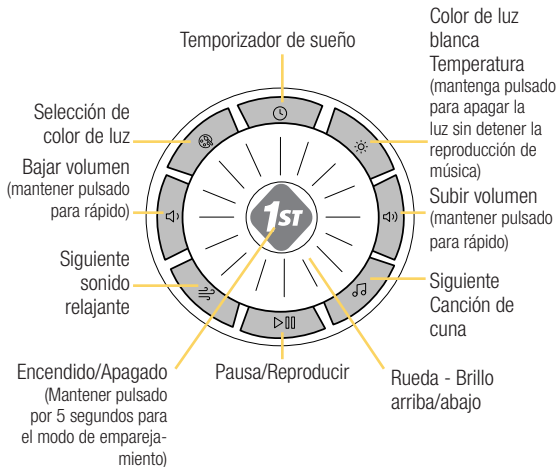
Temporizador de sueño

Color de luz blanca Temperatura
(mantenga pulsado para apagar la luz sin detener la reproducción de música)

Selección de color de luz

Bajar volumen
(mantener pulsado para rápido)

Subir volumen
(mantener pulsado para rápido)

1ST

Siguiente sonido relajante

Siguiente Canción de cuna

Encendido/Apagado
(Mantener pulsado por 5 segundos para el modo de emparejamiento)

Pausa/Reproducir

Rueda - Brillo arriba/abajo